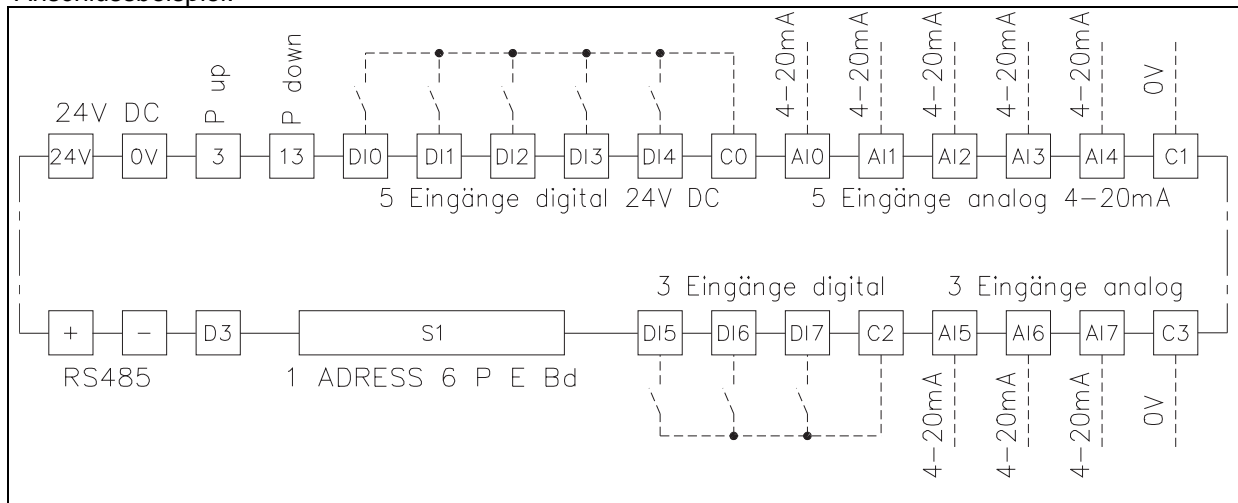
Anschlussbeispiel:

24V DC
P up
P down
4–20mA
4–20mA
4–20mA
4–20mA
4–20mA
0V

24V
0V
3
13
DI0
DI1
DI2
DI3
DI4
C0
AI0
AI1
AI2
AI3
AI4
C1

5 Eingänge digital 24V DC
5 Eingänge analog 4–20mA

3 Eingänge digital
3 Eingänge analog

+
–
D3
S1
DI5
DI6
DI7
C2
AI5
AI6
AI7
C3

RS485
1 ADRESS 6 P E Bd

4–20mA
4–20mA
4–20mA
0V